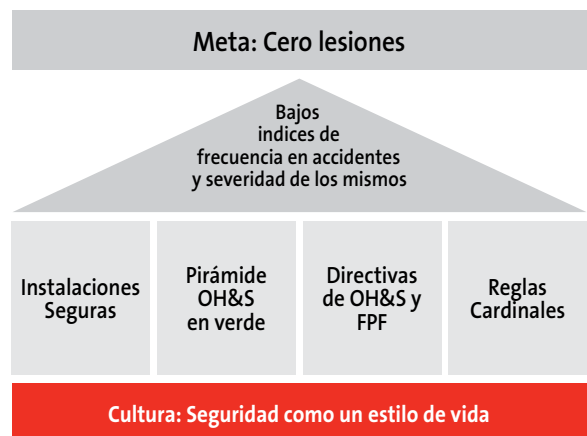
Meta: Cero lesiones

Bajos indices de frecuencia en accidentes y severidad de los mismos

Instalaciones Seguras

Pirámide OH&S en verde

Directivas de OH&S y FPF

Reglas Cardinales

Cultura: Seguridad como un estilo de vida